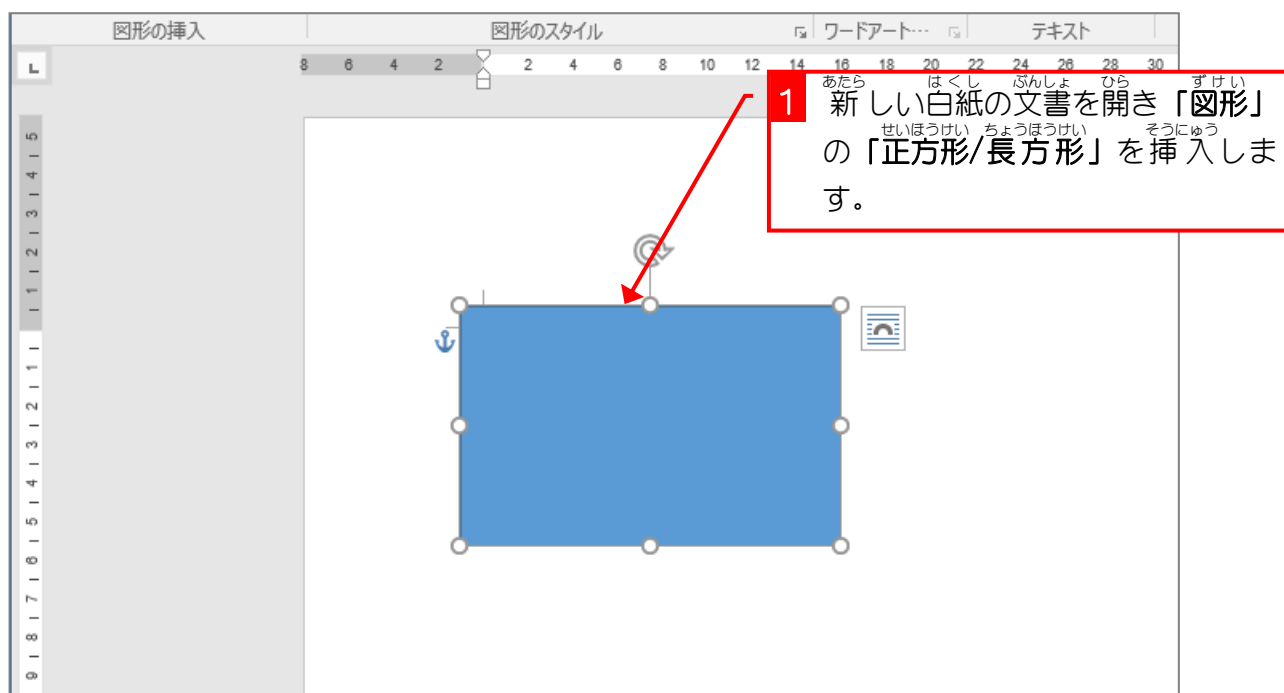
図形の挿入 図形のスタイル ワードアート… テキスト

8 6 4 2 2 4 6 8 10 12 14 16 18 20 22 24 26 28 30

1 新しい白紙の文書を開き「図形」の「正方形/長方形」を挿入します。

あたら はくし ぶんしょ ひら ずけい せいほうけい ちょうほうけい そうにゅう

5 4 3 2 1 1 2 3 4 5 6 7 8 9